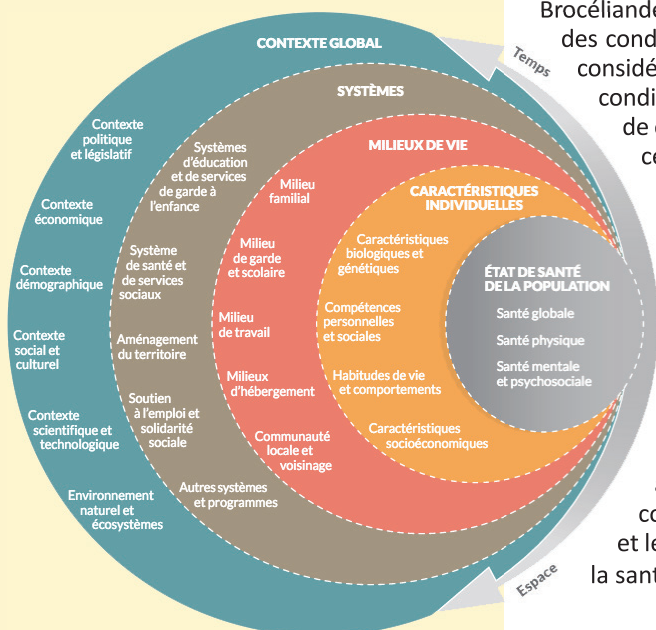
CONTEXTE GLOBAL

Temps

SYSTÈMES

MILIEUX DE VIE

CARACTÉRISTIQUES INDIVIDUELLES

ÉTAT DE SANTÉ DE LA POPULATION

Santé globale

Santé physique

Santé mentale et psychosociale

Contexte politique et législatif

Contexte économique

Contexte démographique

Contexte social et culturel

Contexte scientifique et technologique

Environnement naturel et écosystèmes

Systèmes d'éducation et de services de garde à l'enfance

Système de santé et de services sociaux

Aménagement du territoire

Soutien à l'emploi et solidarité sociale

Autres systèmes et programmes

Milieu familial

Milieu de garde et scolaire

Milieu de travail

Milieux d'hébergement

Communauté locale et voisinage

Caractéristiques biologiques et génétiques

Compétences personnelles et sociales

Habitudes de vie et comportements

Caractéristiques socioéconomiques

Espace

Brocéliande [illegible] des cond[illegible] considé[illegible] condi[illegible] de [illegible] ce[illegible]

co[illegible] et le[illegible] la sant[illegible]